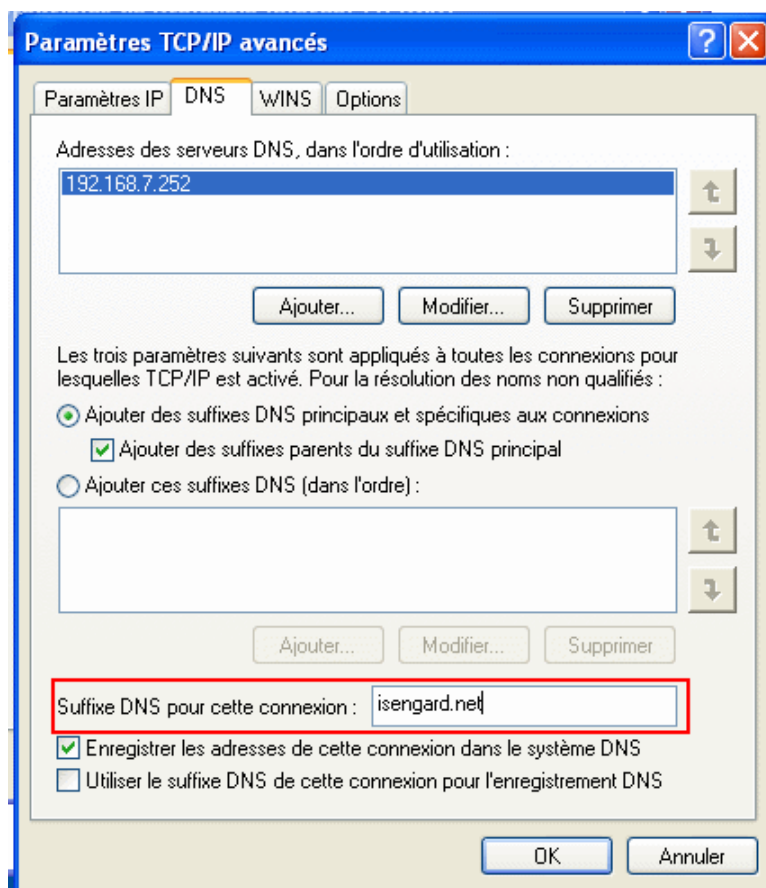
Paramètres TCP/IP avancés

?

Paramètres IP | DNS | WINS | Options

Adresses des serveurs DNS, dans l'ordre d'utilisation :

192.168.7.252

Ajouter... Modifier... Supprimer

Les trois paramètres suivants sont appliqués à toutes les connexions pour lesquelles TCP/IP est activé. Pour la résolution des noms non qualifiés :

Ajouter des suffixes DNS principaux et spécifiques aux connexions

Ajouter des suffixes parents du suffixe DNS principal

Ajouter ces suffixes DNS (dans l'ordre) :

Ajouter... Modifier... Supprimer

Suffixe DNS pour cette connexion : isengard.net

Enregistrer les adresses de cette connexion dans le système DNS

Utiliser le suffixe DNS de cette connexion pour l'enregistrement DNS

OK Annuler